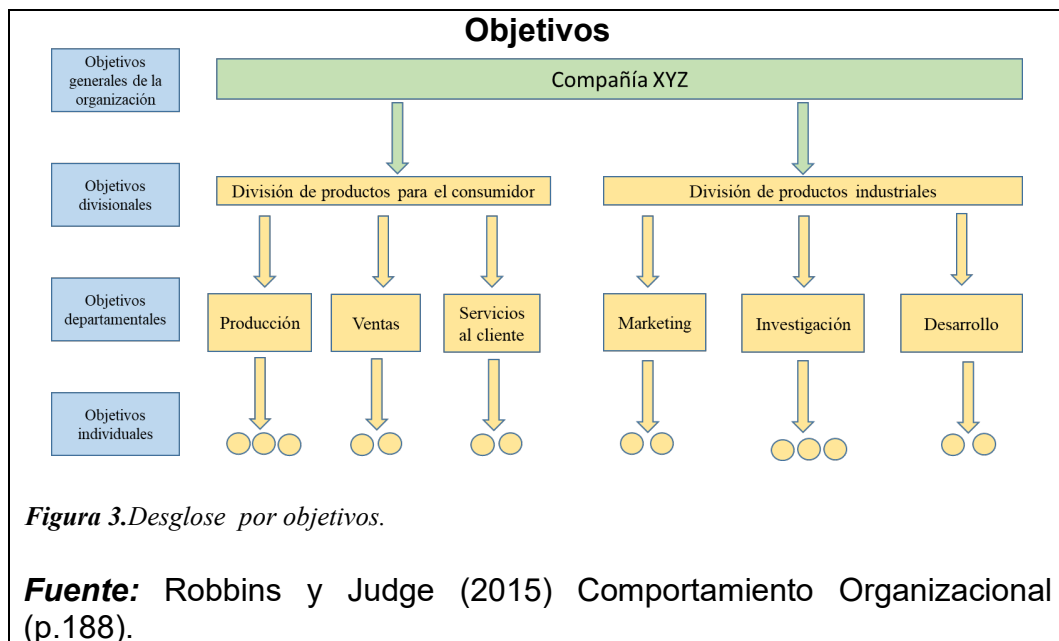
Objetivos

Objetivos generales de la organización

Compañía XYZ

Objetivos divisionales

División de productos para el consumidor

División de productos industriales

Objetivos departamentales

Producción

Ventas

Servicios al cliente

Marketing

Investigación

Desarrollo

Objetivos individuales

Figura 3.Desglose por objetivos.

Fuente: Robbins y Judge (2015) Comportamiento Organizacional (p.188).